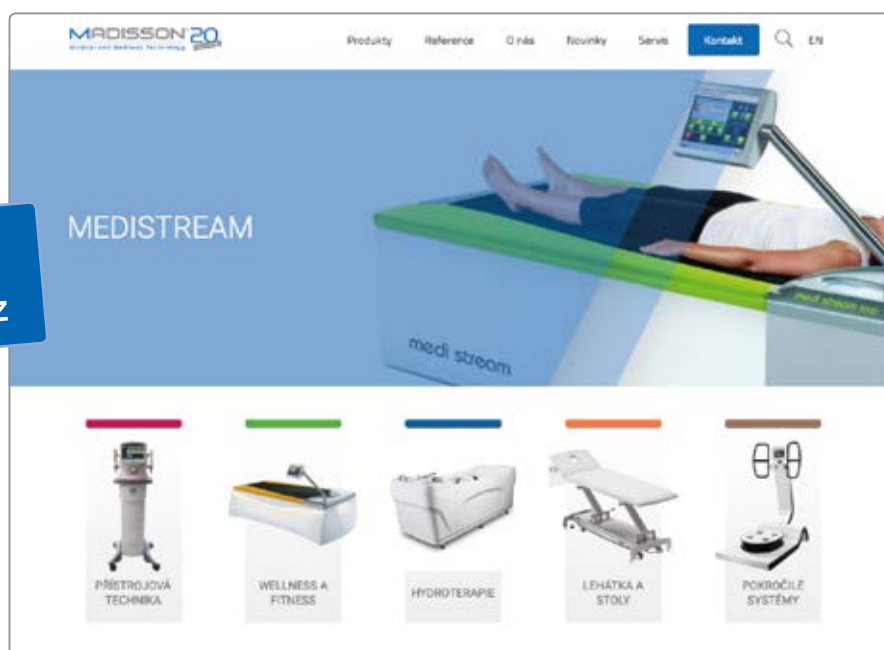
MADISSON 20
Medical and Wellness Technology

Produkty Reference O nás Novinky Servis Kontakt EN

MEDISTREAM

z

medi stream

medi stream

PŘÍSTROJOVÁ TECHNIKA

WELLNESS A FITNESS

HYDROTERAPIE

LEHÁTKA A STOLY

POKROČILÉ SYSTÉMY